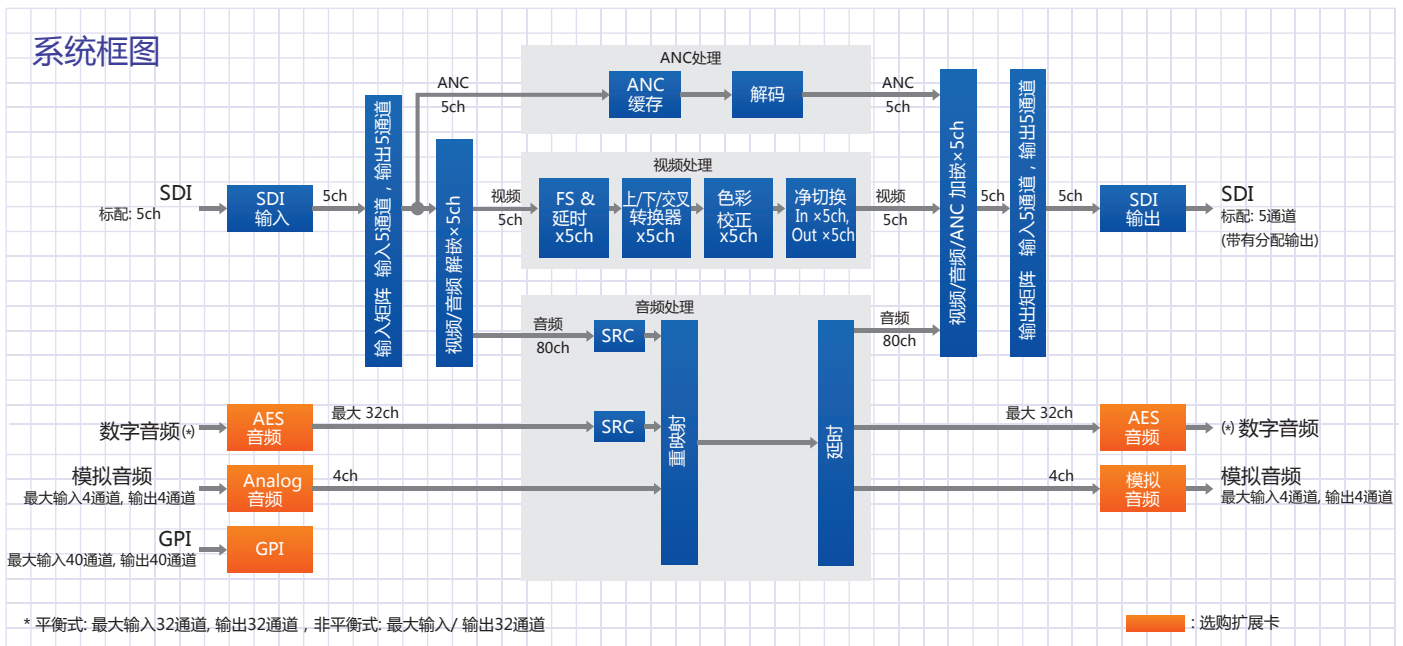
系统框图

ANC处理

ANC 5ch

ANC 缓存

解码

ANC 5ch

视频处理

SDI 标配: 5ch

SDI 输入

5ch

输入矩阵 输入5通道，输出5通道

视频/音频 解嵌×5ch

视频 5ch

FS & 延时 x5ch

上/下/交叉 转换器 x5ch

色彩 校正 x5ch

净切换 In ×5ch, Out ×5ch

视频 5ch

视频/音频/ANC 加嵌×5ch

5ch

输出矩阵 输入5通道，输出5通道

5ch

SDI 输出

SDI 标配: 5通道 (带有分配输出)

音频处理

音频 80ch

SRC

音频 80ch

数字音频(*)

AES 音频

最大 32ch

SRC

重映射

延时

最大 32ch

AES 音频

(*) 数字音频

模拟音频 最大输入4通道, 输出4通道

Analog 音频

4ch

4ch

模拟 音频

模拟音频 最大输入4通道, 输出4通道

GPI 最大输入40通道, 输出40通道

GPI

* 平衡式: 最大输入32通道, 输出32通道，非平衡式: 最大输入/ 输出32通道

: 选购扩展卡